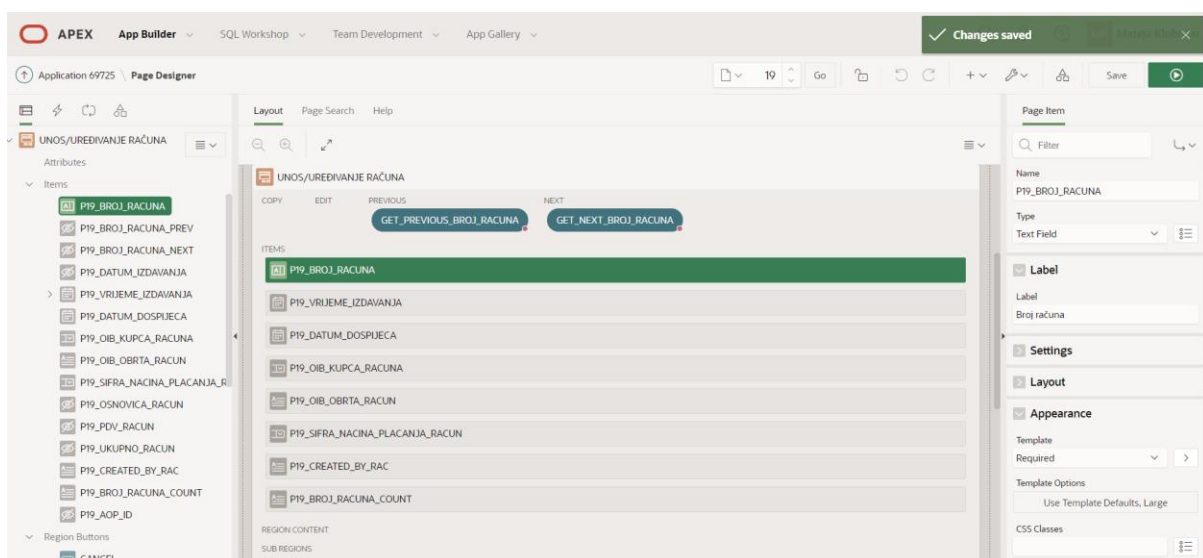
APEX App Builder SQL Workshop Team Development App Gallery
Changes saved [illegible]

Application 69725 \ Page Designer
19 Go
Save

UNOS/UREĐIVANJE RAČUNA
Attributes
Items
P19_BROJ_RACUNA
P19_BROJ_RACUNA_PREV
P19_BROJ_RACUNA_NEXT
P19_DATUM_IZDAVANJA
P19_VRIJEME_IZDAVANJA
P19_DATUM_DOSPIJECA
P19_OIB_KUPCA_RACUNA
P19_OIB_OBRTA_RACUN
P19_SIFRA_NACINA_PLACANJA_R
P19_OSNOVICA_RACUN
P19_PDV_RACUN
P19_UKUPNO_RACUN
P19_CREATED_BY_RAC
P19_BROJ_RACUNA_COUNT
P19_AOP_ID
Region Buttons
CANCEL

Layout Page Search Help

UNOS/UREĐIVANJE RAČUNA
COPY EDIT PREVIOUS NEXT
GET_PREVIOUS_BROJ_RACUNA GET_NEXT_BROJ_RACUNA
ITEMS
P19_BROJ_RACUNA
P19_VRIJEME_IZDAVANJA
P19_DATUM_DOSPIJECA
P19_OIB_KUPCA_RACUNA
P19_OIB_OBRTA_RACUN
P19_SIFRA_NACINA_PLACANJA_RACUN
P19_CREATED_BY_RAC
P19_BROJ_RACUNA_COUNT
REGION CONTENT
SUB REGIONS

Page Item
Filter
Name
P19_BROJ_RACUNA
Type
Text Field
Label
Label
Broj računa
Settings
Layout
Appearance
Template
Required
Template Options
Use Template Defaults, Large
CSS Classes